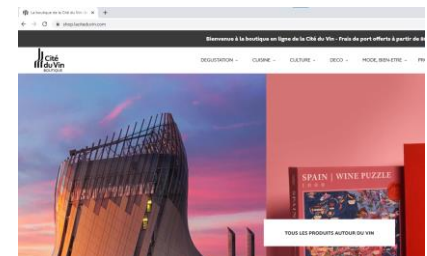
La boutique de la Cité du Vin
shop.laciteduvin.com
Bienvenue à la boutique en ligne de la Cité du Vin - Frais de port offerts à partir de
Cité du Vin BOUTIQUE
DEGUSTATION CUISINE CULTURE DECO MODE, BIEN ETRE
SPAIN | WINE PUZZLE
TOUS LES PRODUITS AUTOUR DU VIN